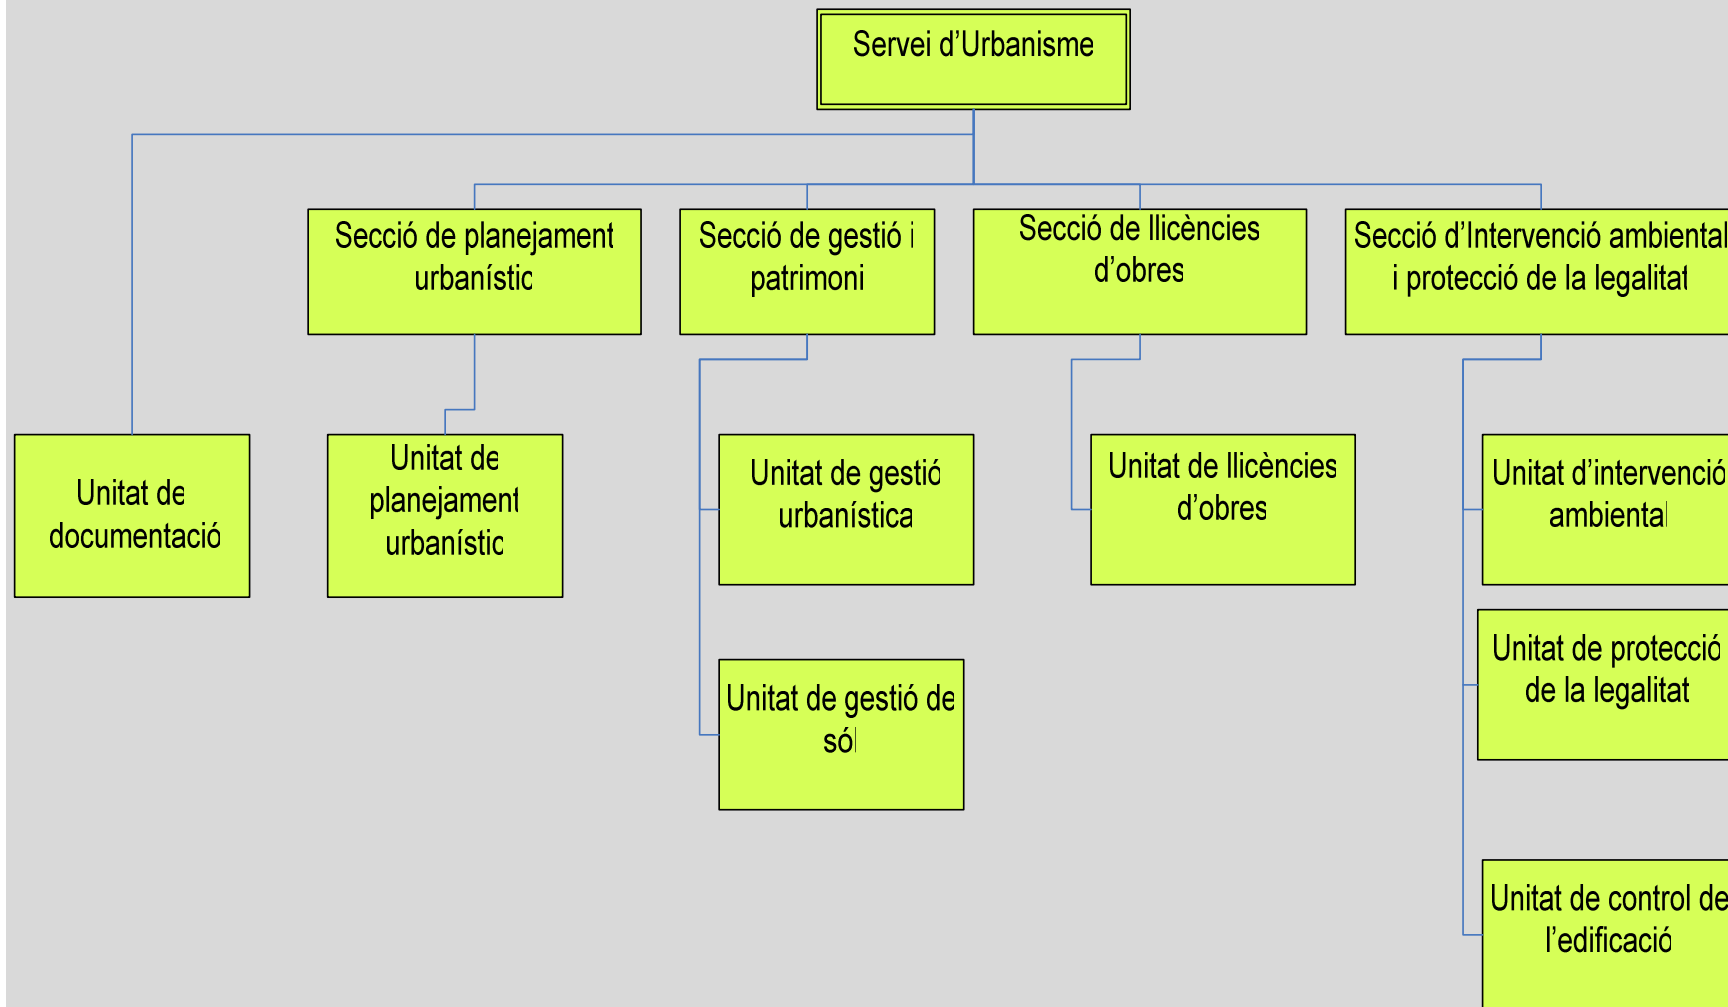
Servei d'Urbanisme

Secció de planejament urbanístic

Secció de gestió i patrimoni

Secció de llicències d'obres

Secció d'Intervenció ambiental i protecció de la legalitat

Unitat de documentació

Unitat de planejament urbanístic

Unitat de gestió urbanística

Unitat de gestió de sól

Unitat de llicències d'obres

Unitat d'intervenció ambiental

Unitat de protecció de la legalitat

Unitat de control de l'edificació